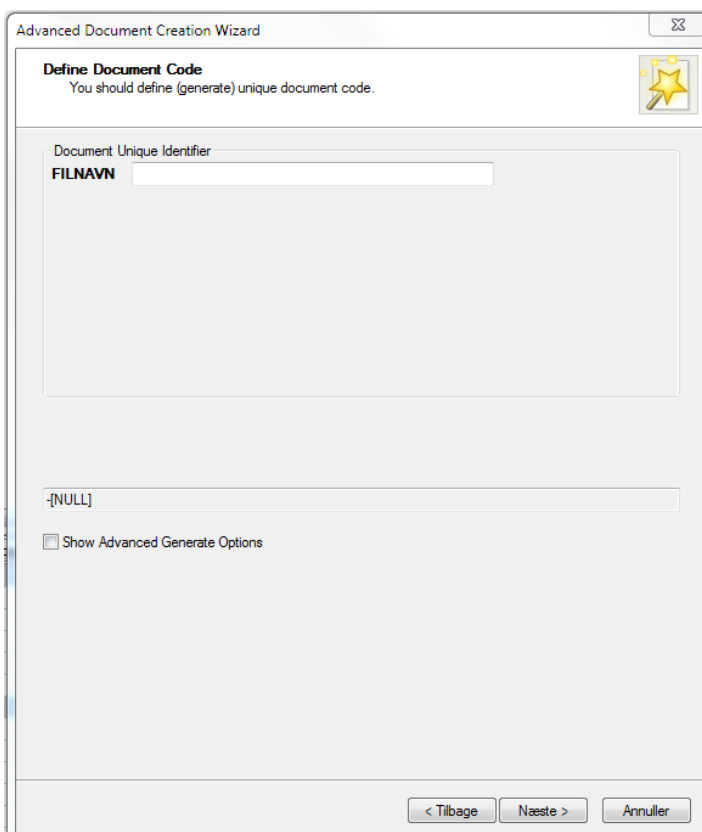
Advanced Document Creation Wizard

Define Document Code
You should define (generate) unique document code.

Document Unique Identifier
FILNAVN

-[NULL]

Show Advanced Generate Options

< Tilbage
Næste >
Annuller